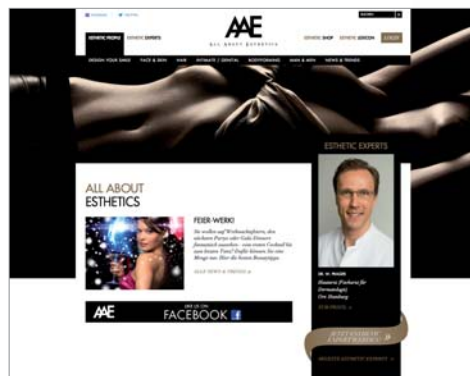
AAE
ALL ABOUT ESTHETICS

ESTHETIC PEOPLE ESTHETIC EXPERTS

ESTHETIC SHOP ESTHETIC LEXICON LOGIN

DESIGN YOUR FACE FACE & SKIN HAIR INTIMATE / GENITAL BODYFORMING MAN & MEN NEWS & TRENDS

ALL ABOUT
ESTHETICS

FEIER-WERK!

Sie wollen auf Weihnachtsfeiern, die nächsten Partys oder Gala-Dinners fantastisch aussehen – eine Glamour-Cocktail für uns bei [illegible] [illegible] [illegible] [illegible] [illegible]

ALLE NEWS & TRENDS »

ESTHETIC EXPERTS

DR. M. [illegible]
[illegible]
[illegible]

ZUM PROFIL »

AAE
LIKE US ON
FACEBOOK

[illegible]

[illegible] »